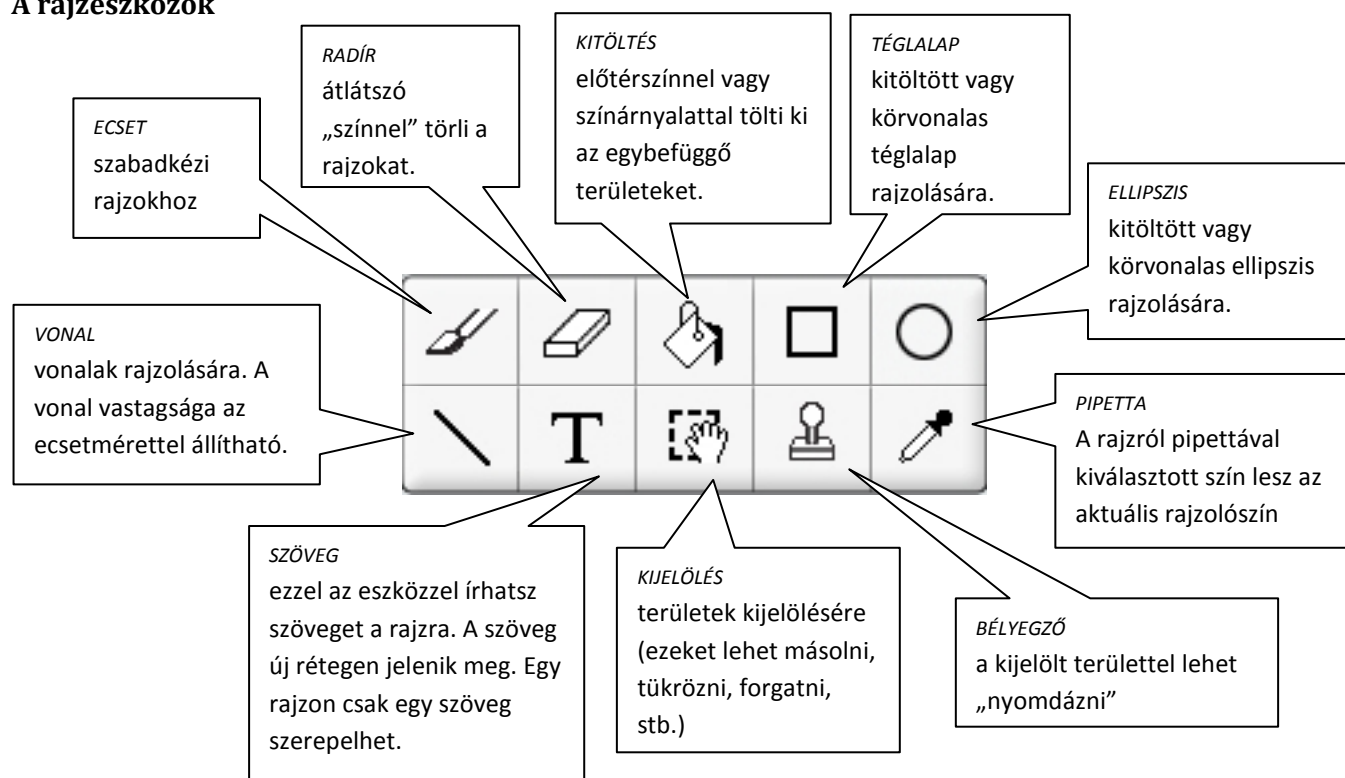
A rajzeszközök

ECSET
szabadkézi rajzokhoz

RADÍR
átlátszó „színnel” törli a rajzokat.

KITÖLTÉS
előtérszínnel vagy színárnyalattal tölti ki az egybefüggő területeket.

TÉGLALAP
kitöltött vagy körvonalas téglalap rajzolására.

ELLIPSZIS
kitöltött vagy körvonalas ellipszis rajzolására.

VONAL
vonalak rajzolására. A vonal vastagsága az ecsetmérettel állítható.

T

PIPETTA
A rajzról pipettával kiválasztott szín lesz az aktuális rajzolószín

SZÖVEG
ezzel az eszközzel írhatsz szöveget a rajzra. A szöveg új rétegen jelenik meg. Egy rajzon csak egy szöveg szerepelhet.

KIJELÖLÉS
területek kijelölésére (ezeket lehet másolni, tükrözni, forgatni, stb.)

BÉLYEGZŐ
a kijelölt területtel lehet „nyomdázni”